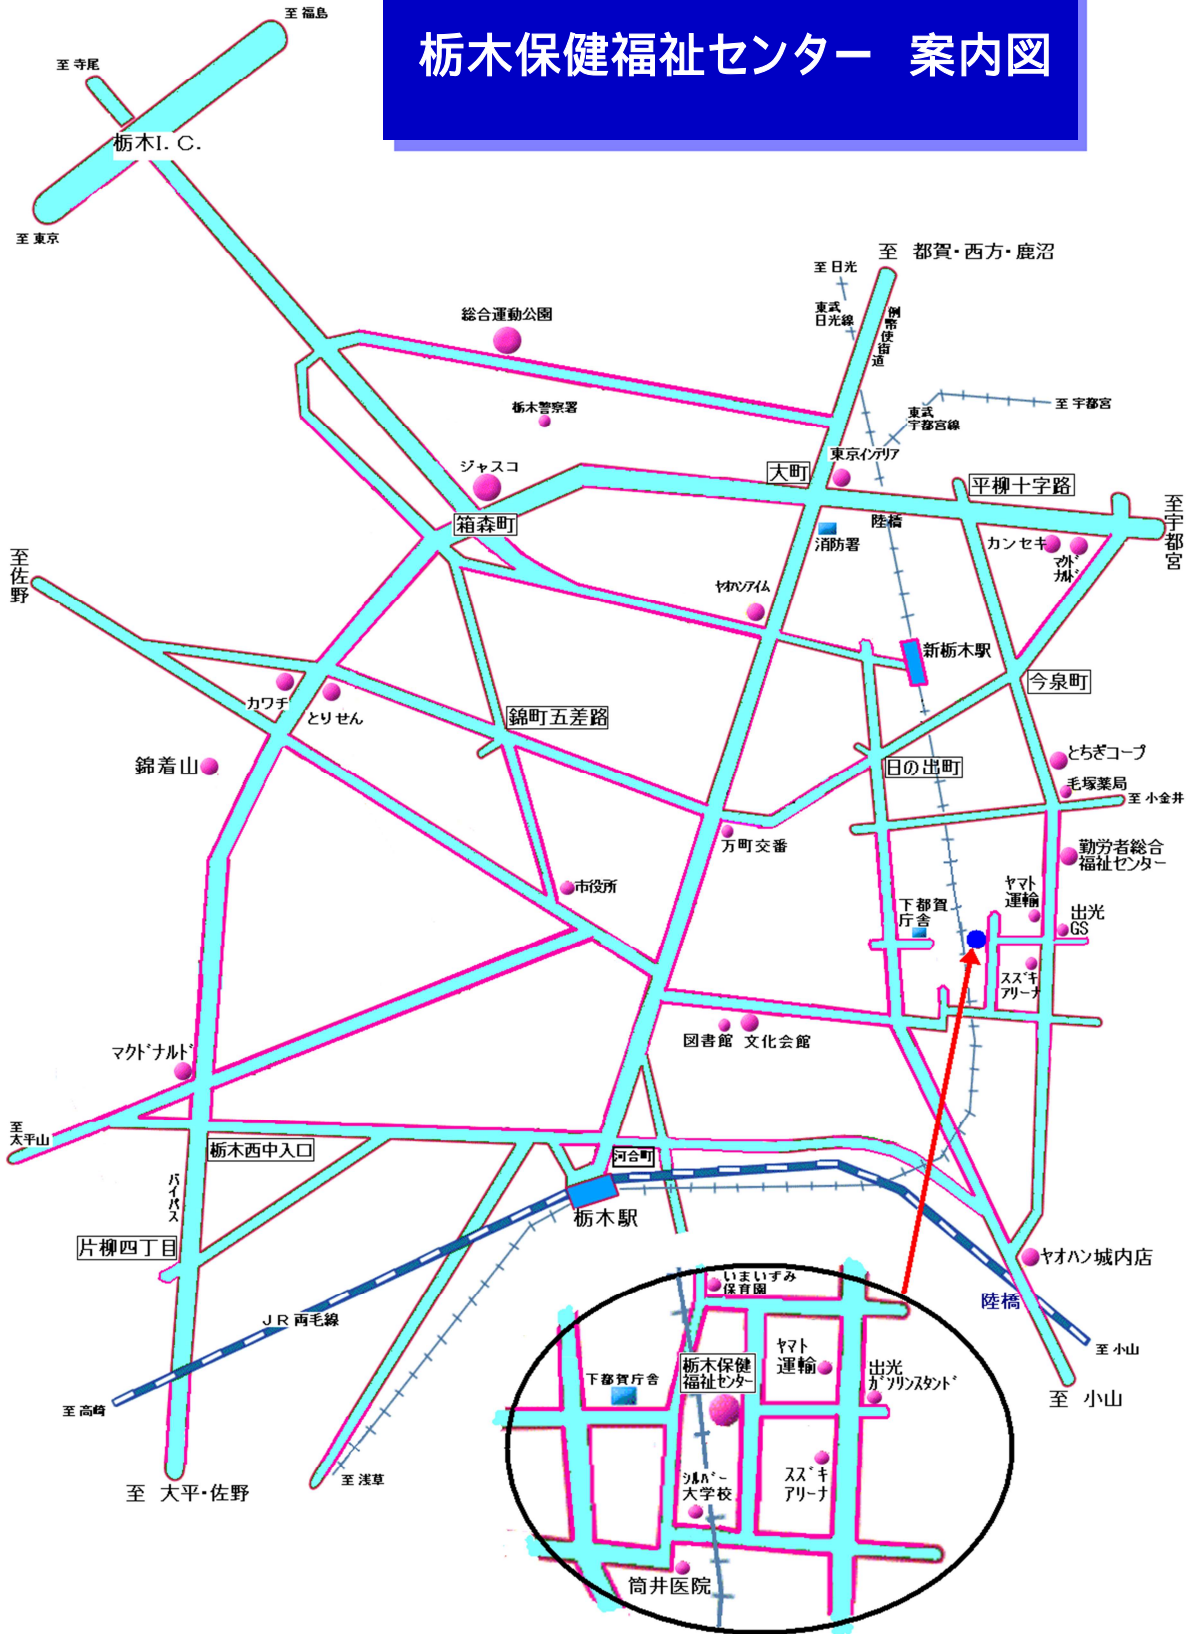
栃木保健福祉センター　案内図

至 福島
至 寺尾
栃木I. C.
至 東京
至　都賀・西方・鹿沼
至 日光
東武日光線
例幣使街道
総合運動公園
栃木警察署
東武宇都宮線
至 宇都宮
東京インテリア
ジャスコ
大町
平柳十字路
陸橋
箱森町
消防署
カンセキ
マクドナルド
至宇都宮
至佐野
ヤオハンアイム
新栃木駅
今泉町
カワチ
とりせん
錦町五差路
錦着山
日の出町
とちぎコープ
毛塚薬局
至 小金井
万町交番
勤労者総合福祉センター
市役所
ヤマト運輸
下都賀庁舎
出光GS
スズキアリーナ
図書館
文化会館
マクドナルド
至太平山
栃木西中入口
河合町
バイパス
栃木駅
片柳四丁目
ヤオハン城内店
陸橋
いまいずみ保育園
JR両毛線
ヤマト運輸
至 小山
下都賀庁舎
栃木保健福祉センター
出光ガソリンスタンド
至 小山
至 高崎
シルバー大学校
スズキアリーナ
至 浅草
至　大平・佐野
筒井医院